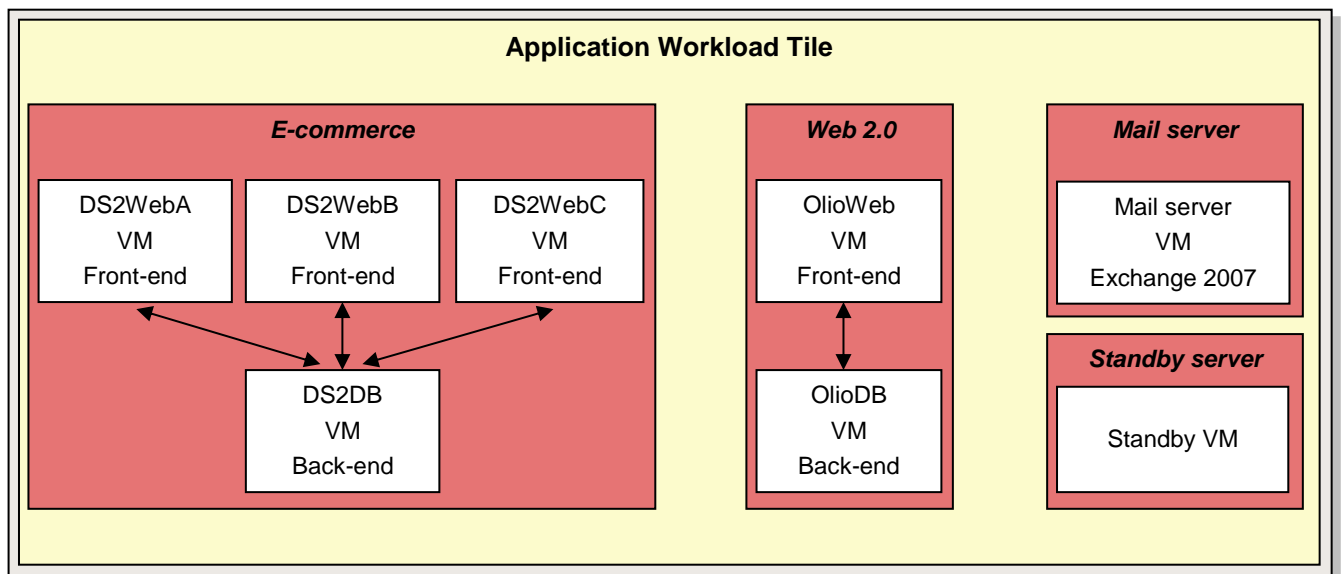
Application Workload Tile

E-commerce

DS2WebA
VM
Front-end

DS2WebB
VM
Front-end

DS2WebC
VM
Front-end

DS2DB
VM
Back-end

Web 2.0

OlioWeb
VM
Front-end

OlioDB
VM
Back-end

Mail server

Mail server
VM
Exchange 2007

Standby server

Standby VM